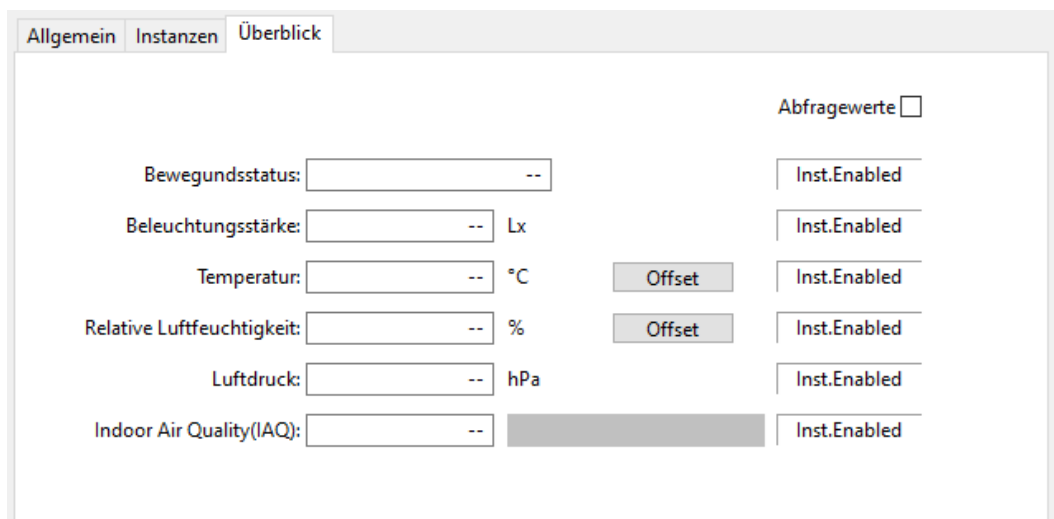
Allgemein Instanzen Überblick

Abfragewerte

Bewegundsstatus: -- Inst.Enabled

Beleuchtungsstärke: -- Lx Inst.Enabled

Temperatur: -- °C Offset Inst.Enabled

Relative Luftfeuchtigkeit: -- % Offset Inst.Enabled

Luftdruck: -- hPa Inst.Enabled

Indoor Air Quality(IAQ): -- Inst.Enabled